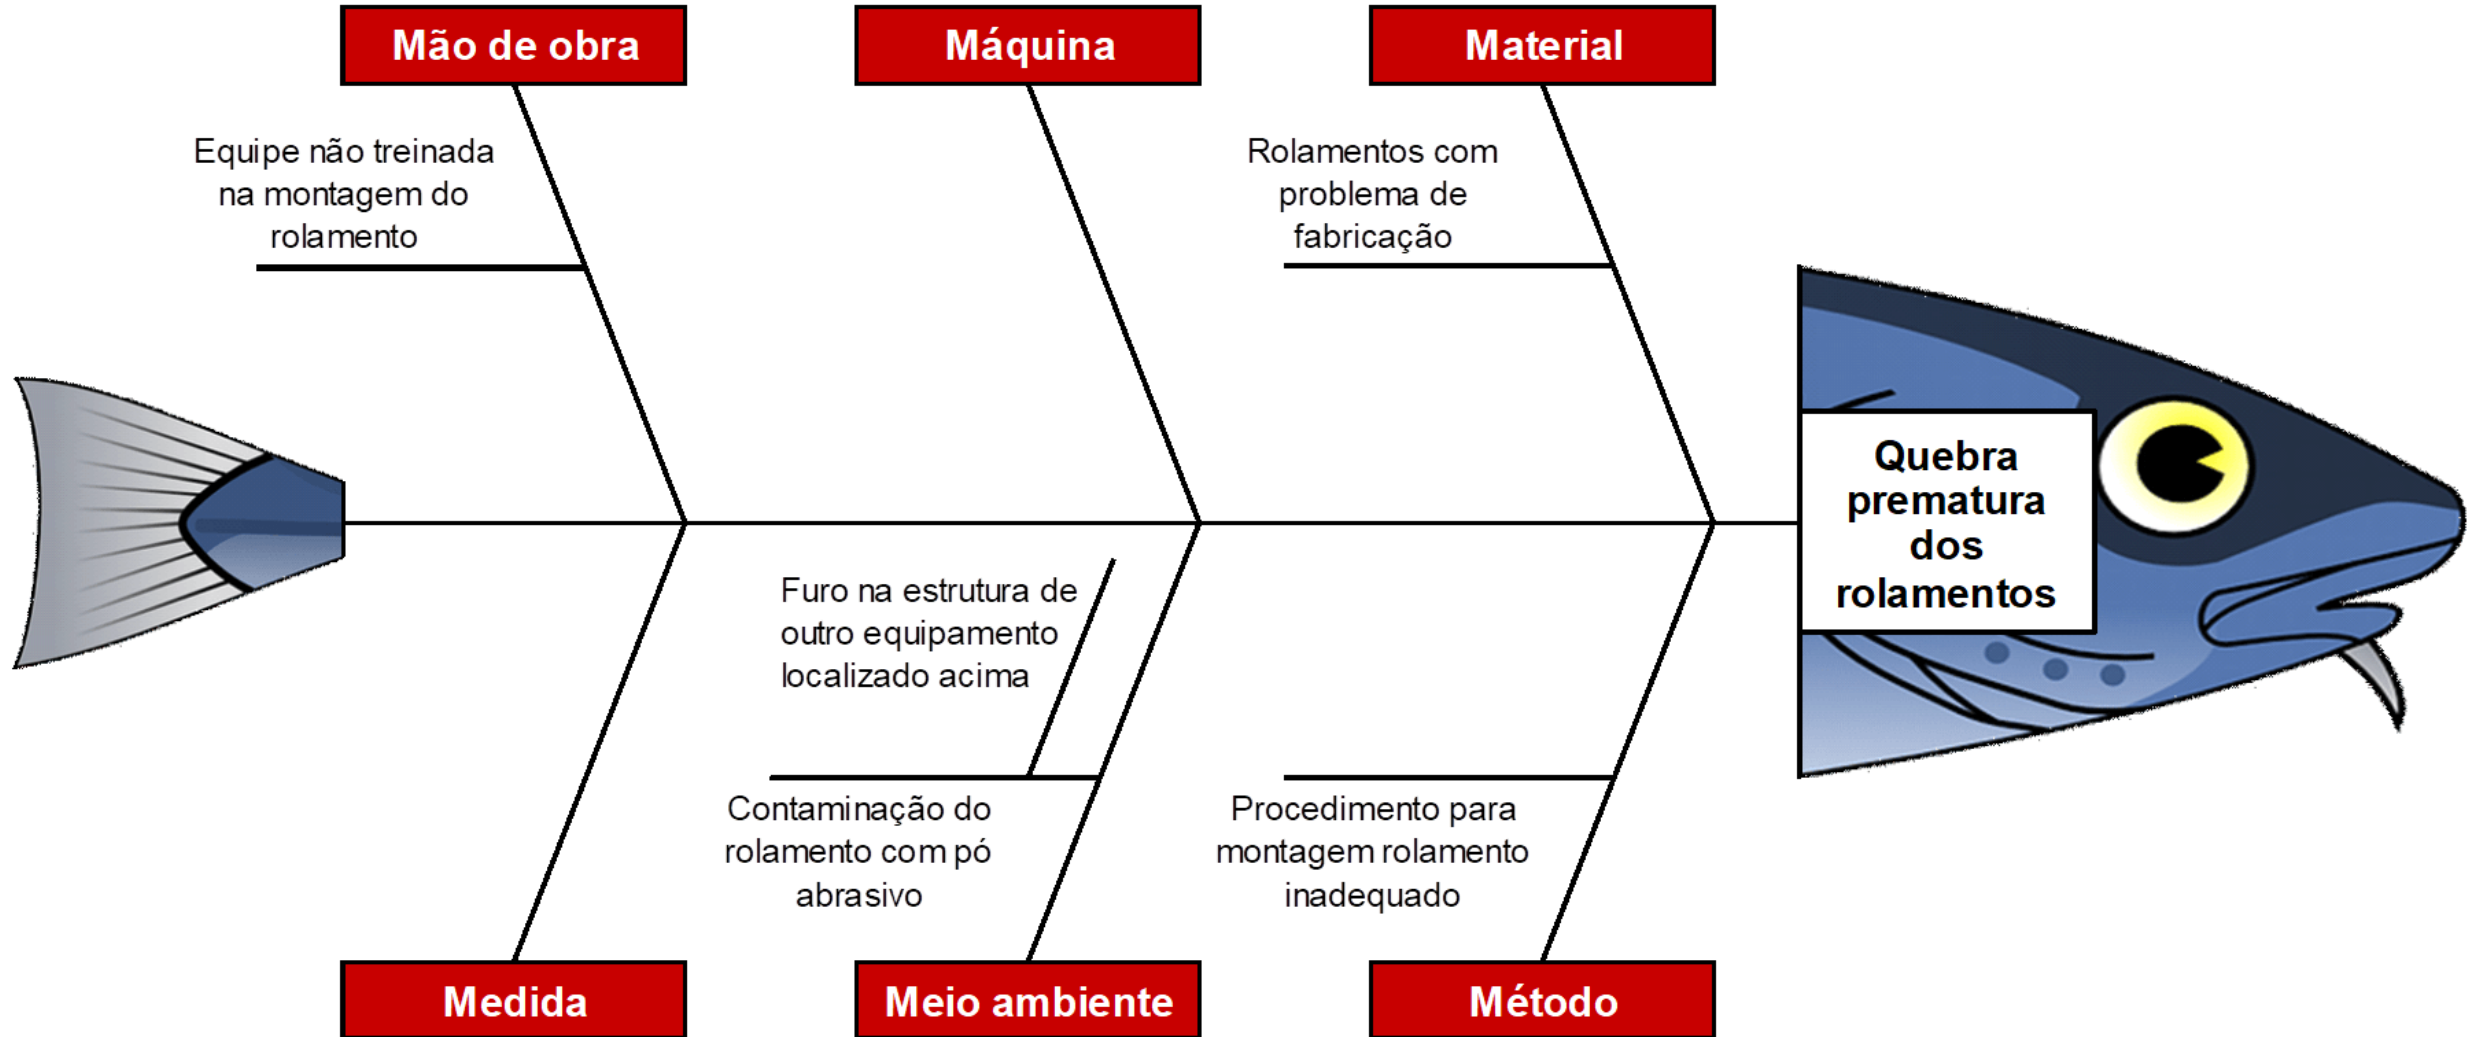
Mão de obra

Máquina

Material

Equipe não treinada na montagem do rolamento

Rolamentos com problema de fabricação

Quebra prematura dos rolamentos

Furo na estrutura de outro equipamento localizado acima

Contaminação do rolamento com pó abrasivo

Procedimento para montagem rolamento inadequado

Medida

Meio ambiente

Método